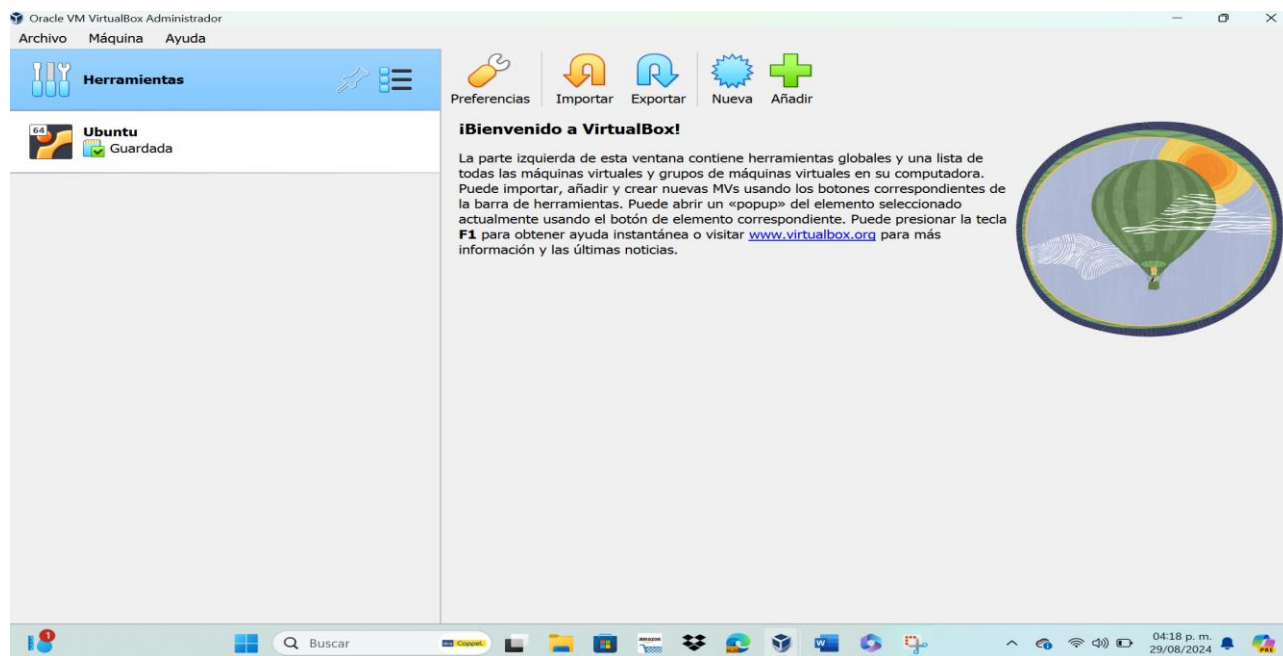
Oracle VM VirtualBox Administrador

Archivo Máquina Ayuda

Herramientas

64 Ubuntu
Guardada

Preferencias Importar Exportar Nueva Añadir

¡Bienvenido a VirtualBox!

La parte izquierda de esta ventana contiene herramientas globales y una lista de todas las máquinas virtuales y grupos de máquinas virtuales en su computadora. Puede importar, añadir y crear nuevas MVs usando los botones correspondientes de la barra de herramientas. Puede abrir un «popup» del elemento seleccionado actualmente usando el botón de elemento correspondiente. Puede presionar la tecla **F1** para obtener ayuda instantánea o visitar www.virtualbox.org para más información y las últimas noticias.

1

Buscar

Coppel

amazon

04:18 p. m.
29/08/2024